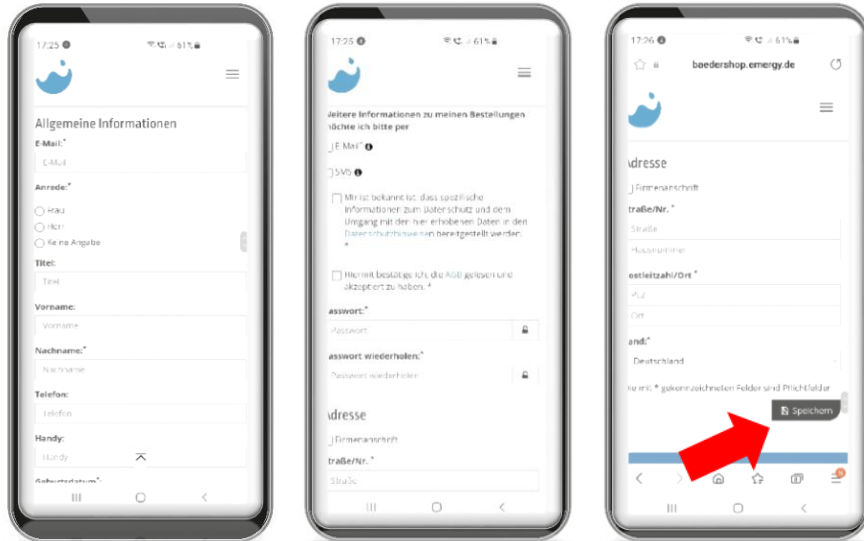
17:25 61%

Allgemeine Informationen

E-Mail:*

E-Mail

Anrede:*

Frau

Herr

Keine Angabe

Titel:

Titel

Vorname:

Vorname

Nachname:*

Nachname

Telefon:

Telefon

Handy:

Handy

Geburtsdatum:*

17:25 61%

Weitere Informationen zu meinen Bestellungen möchte ich bitte per

E-Mail*

SMS

Mir ist bekannt ist, dass spezifische Informationen zum Datenschutz und dem Umgang mit den hier erhobenen Daten in den Datenschutzhinweisen bereitgestellt werden. *

Hiermit bestätige ich, die AGB gelesen und akzeptiert zu haben. *

asswort:*

Passwort

asswort wiederholen:*

Passwort wiederholen

Adresse

Firmenanschrift

traße/Nr. *

Straße

17:26 61%

baedershop.emergy.de

Adresse

Firmenanschrift

traße/Nr. *

Straße

Hausnummer

ostleitzahl/Ort *

PLZ

Ort

and:*

Deutschland

ie mit * gekennzeichneten Felder sind Pflichtfelder

Speichern